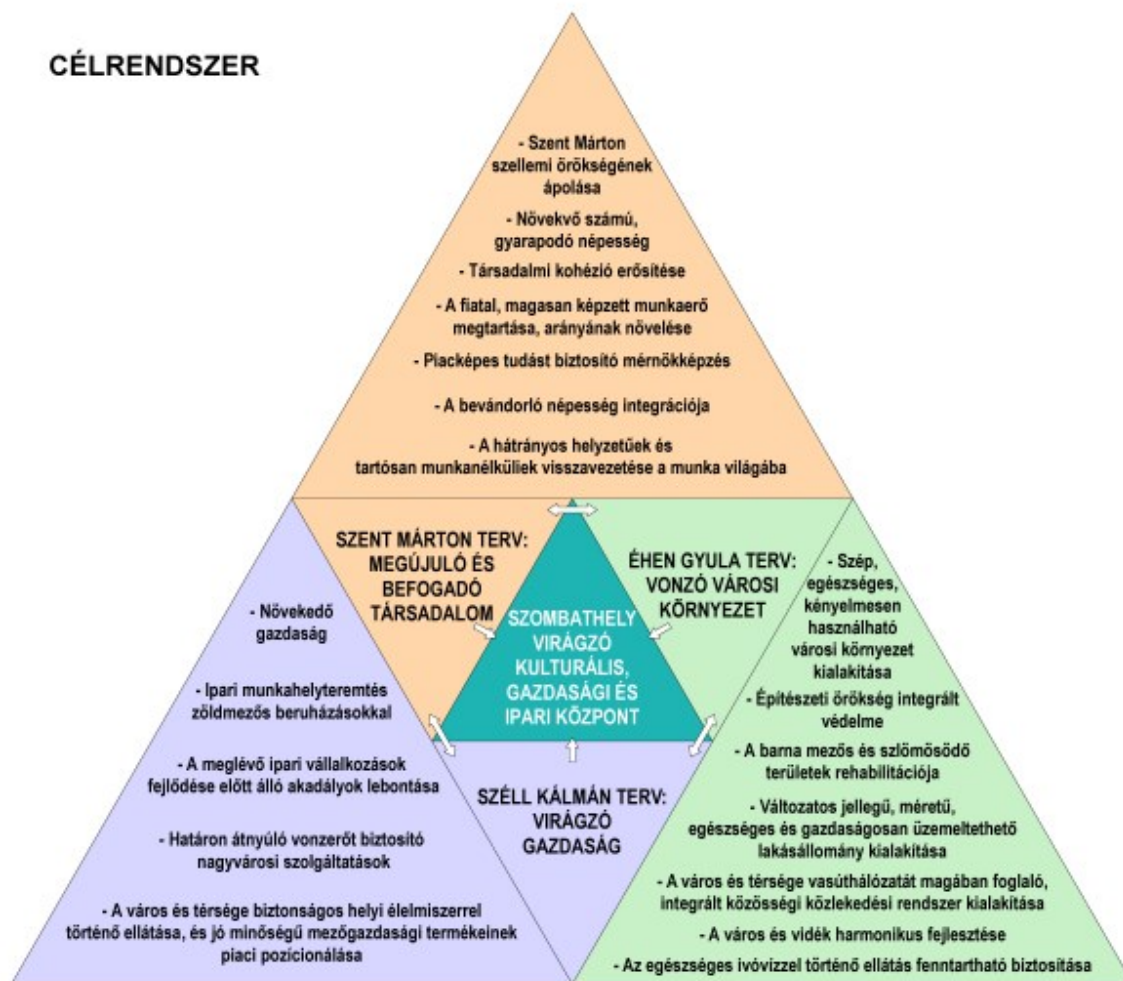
CÉLRENDSZER

- Szent Márton szellemi örökségének ápolása

- Növekvő számú, gyarapodó népesség

- Társadalmi kohézió erősítése

- A fiatal, magasan képzett munkaerő megtartása, arányának növelése

- Piacképes tudást biztosító mérnökképzés

- A bevándorló népesség integrációja

- A hátrányos helyzetűek és tartósan munkanélküliek visszavezetése a munka világába

SZENT MÁRTON TERV: MEGÚJULÓ ÉS BEFOGADÓ TÁRSADALOM

ÉHEN GYULA TERV: VONZÓ VÁROSI KÖRNYEZET

SZOMBATHELY VIRÁGZÓ KULTURÁLIS, GAZDASÁGI ÉS IPARI KÖZPONT

SZÉLL KÁLMÁN TERV: VIRÁGZÓ GAZDASÁG

- Növekedő gazdaság

- Ipari munkahelyteremtés zöldmezős beruházásokkal

- A meglévő ipari vállalkozások fejlődése előtt álló akadályok lebontása

- Határon átnyúló vonzerőt biztosító nagyvárosi szolgáltatások

- A város és térsége biztonságos helyi élelmiszerrel történő ellátása, és jó minőségű mezőgazdasági termékeinek piaci pozícionálása

- Szép, egészséges, kényelmesen használható városi környezet kialakítása

- Építészeti örökség integrált védelme

- A barna mezős és szlömösödő területek rehabilitációja

- Változatos jellegű, méretű, egészséges és gazdaságosan üzemeltethető lakásállomány kialakítása

- A város és térsége vasúthálózatát magában foglaló, integrált közösségi közlekedési rendszer kialakítása

- A város és vidék harmonikus fejlesztése

- Az egészséges ivóvízzel történő ellátás fenntartható biztosítása